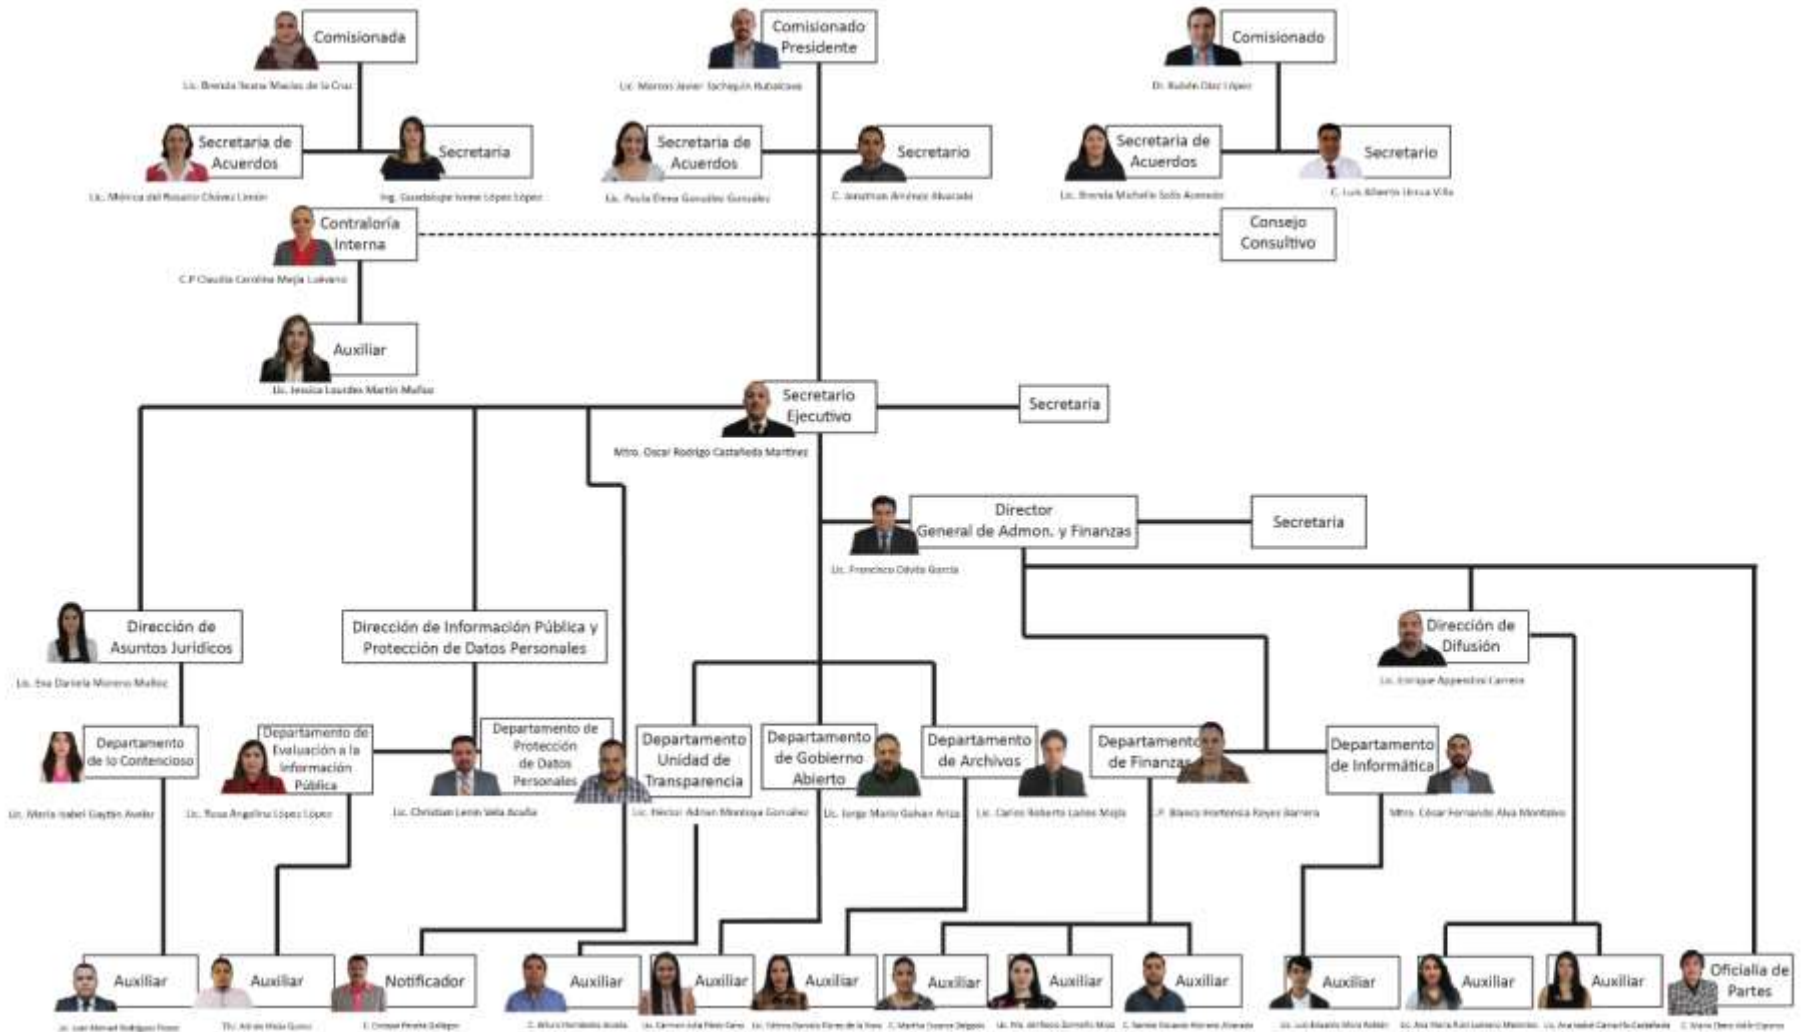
Comisionada
Lic. Brenda Ileana Macías de la Cruz

Comisionado Presidente
Lic. Marcos Javier Tachiquín Rubalcava

Comisionado
Dr. Rubén Díaz López

Secretaria de Acuerdos
Lic. Mónica del Rosario Chávez Limón

Secretaria
Ing. Guadalupe Ivonne López López

Secretaria de Acuerdos
Lic. Paula Elena González Gonzalez

Secretario
C. Jonathan Jiménez Alvarado

Secretaria de Acuerdos
Lic. Brenda Michelle Soto Acevedo

Secretario
C. Luis Alberto Urzúa Villa

Contraloría Interna
C.P. Claudia Carolina Mejía Lozano

Consejo Consultivo

Auxiliar
Lic. Jessica Lourdes Martín Muñoz

Secretario Ejecutivo
Mtro. Oscar Rodrigo Castañeda Martínez

Secretaria

Director General de Admon. y Finanzas
Lic. Francisco Dávila García

Secretaria

Dirección de Asuntos Jurídicos
Lic. Eva Daniela Moreno Muñoz

Dirección de Información Pública y Protección de Datos Personales

Dirección de Difusión
Lic. Enrique Appendini Carrera

Departamento de lo Contencioso
Lic. María Isabel Gaytán Avalor

Departamento de Evaluación a la Información Pública
Lic. Rosa Angelina López López

Departamento de Protección de Datos Personales
Lic. Christian Lenin Vela Acuña

Departamento Unidad de Transparencia
Lic. Héctor Adrián Montoya González

Departamento de Gobierno Abierto
Lic. Jorge Mario Galván Ariza

Departamento de Archivos
Lic. Carlos Roberto Lañas Mejía

Departamento de Finanzas
C.P. Blanca Hortensia Reyes Barrera

Departamento de Informática
Mtro. César Fernando Alva Montalvo

Auxiliar
Lic. Juan Manuel Rodríguez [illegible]

Auxiliar
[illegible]

Notificador
C. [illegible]

Auxiliar
C. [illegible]

Auxiliar
Lic. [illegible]

Auxiliar
Lic. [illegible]

Auxiliar
C. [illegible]

Auxiliar
Lic. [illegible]

Auxiliar
C. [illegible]

Auxiliar
Lic. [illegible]

Auxiliar
Lic. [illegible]

Auxiliar
Lic. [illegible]

Oficialía de Partes
C. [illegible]